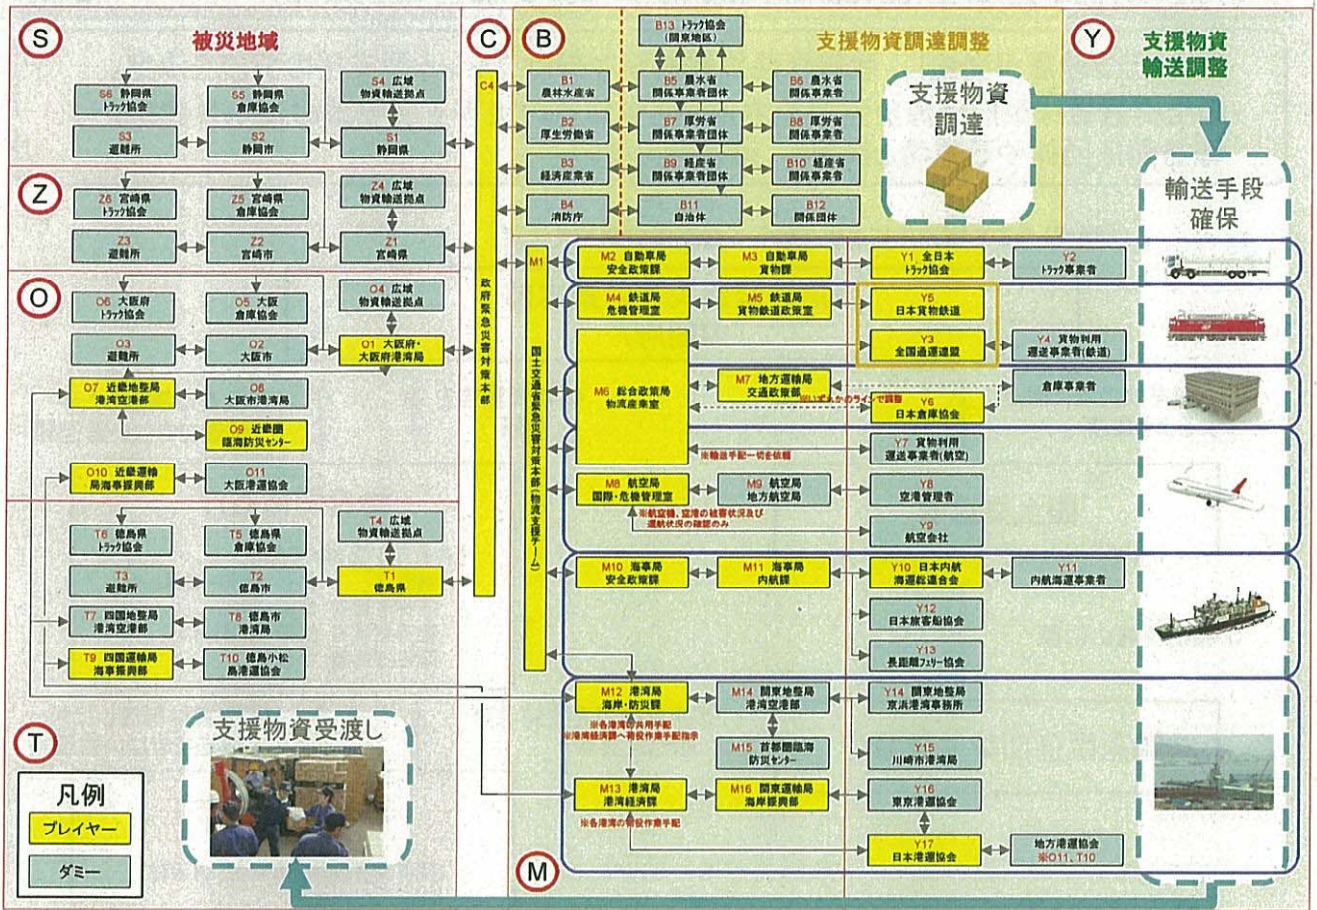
S
被災地域

S6 静岡県 トラック協会
S5 静岡県 倉庫協会
S4 広域 物資輸送拠点
S3 避難所
S2 静岡市
S1 静岡県

Z
Z6 宮崎県 トラック協会
Z5 宮崎県 倉庫協会
Z4 広域 物資輸送拠点
Z3 避難所
Z2 宮崎市
Z1 宮崎県

O
O6 大阪府 トラック協会
O5 大阪 倉庫協会
O4 広域 物資輸送拠点
O3 避難所
O2 大阪市
O1 大阪府・大阪府港湾局
O7 近畿地整局 港湾空港部
O8 大阪市港湾局
O9 近畿圏 臨海防災センター
O10 近畿運輸局海事振興部
O11 大阪港運協会

T6 徳島県 トラック協会
T5 徳島県 倉庫協会
T4 広域 物資輸送拠点
T3 避難所
T2 徳島市
T1 徳島県
T7 四国地整局 港湾空港部
T8 徳島市 港湾局
T9 四国運輸局 海事振興部
T10 徳島小松島港運協会

C
C4
政府緊急災害対策本部

B
支援物資調達調整
B13 トラック協会 (関東地区)
B1 農林水産省
B5 農水省 関係事業者団体
B6 農水省 関係事業者
B2 厚生労働省
B7 厚労省 関係事業者団体
B8 厚労省 関係事業者
B3 経済産業省
B9 経産省 関係事業者団体
B10 経産省 関係事業者
B4 消防庁
B11 自治体
B12 関係団体

支援物資 調達

Y
支援物資 輸送調整

輸送手段 確保

M1
国土交通省緊急災害対策本部（物流支援チーム）
M2 自動車局 安全政策課
M3 自動車局 貨物課
Y1 全日本 トラック協会
Y2 トラック事業者
M4 鉄道局 危機管理室
M5 鉄道局 貨物鉄道政策室
Y5 日本貨物鉄道
Y3 全国通運連盟
Y4 貨物利用 運送事業者(鉄道)
M6 総合政策局 物流産業室
M7 地方運輸局 交通政策部
※いずれかのラインで調整
倉庫事業者
Y6 日本倉庫協会
※輸送手配一切を依頼
Y7 貨物利用 運送事業者(航空)
M8 航空局 国際・危機管理室
M9 航空局 地方航空局
Y8 空港管理者
※航空機、空港の被害状況及び運航状況の確認のみ
Y9 航空会社
M10 海事局 安全政策課
M11 海事局 内航課
Y10 日本内航 海運組合総連合会
Y11 内航海運事業者
Y12 日本旅客船協会
Y13 長距離フェリー協会
M12 港湾局 海岸・防災課
※各港湾の共用手配
※港湾経済課へ荷役作業手配指示
M14 関東地整局 港湾空港部
Y14 関東地整局 京浜港湾事務所
M15 首都圏臨海 防災センター
Y15 川崎市港湾局
M13 港湾局 港湾経済課
※各港湾の荷役作業手配
M16 関東運輸局 海事振興部
Y16 東京港運協会
Y17 日本港運協会
地方港運協会 ※O11、T10

T
支援物資受渡し

M

凡例
プレイヤー
ダミー